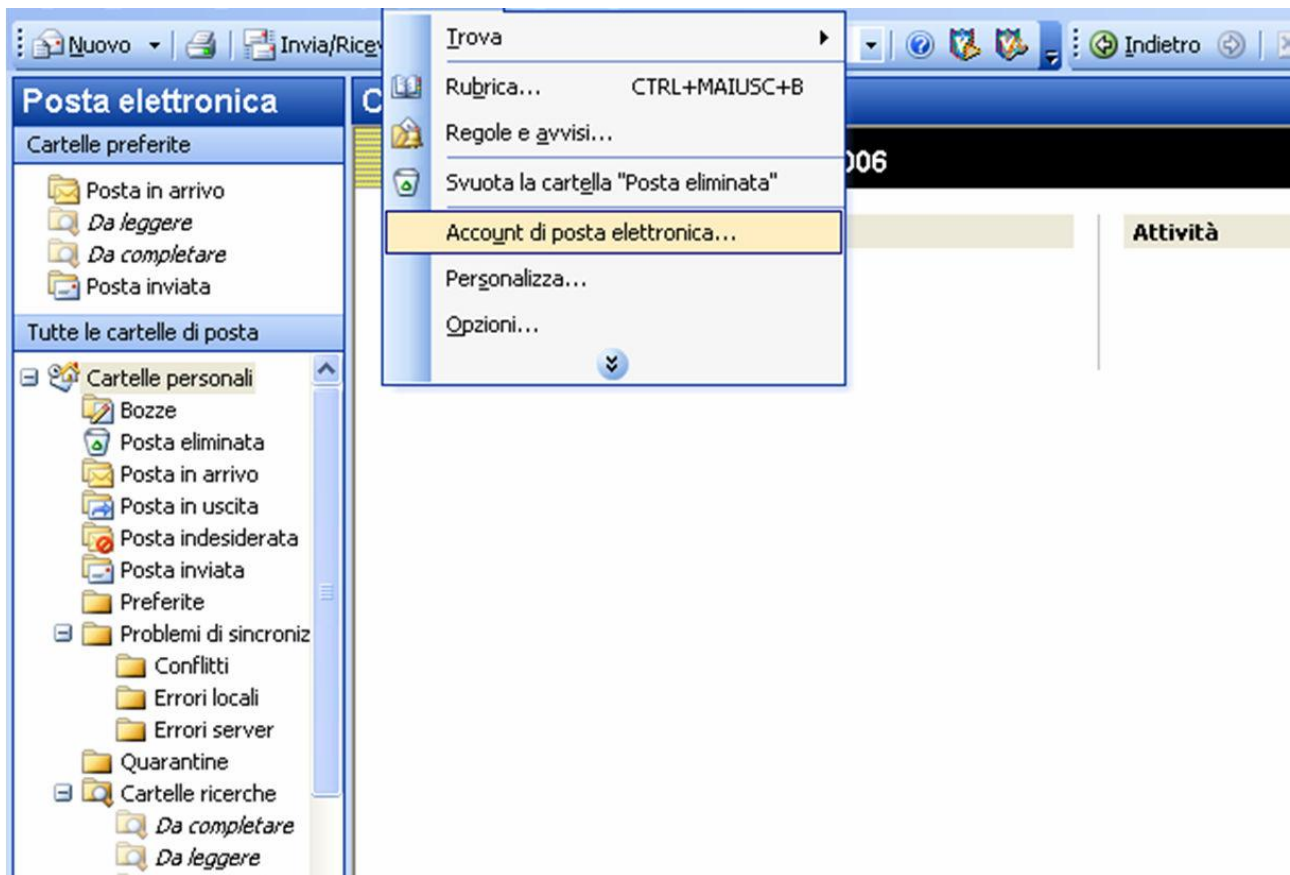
Nuovo | Invia/Ricev

Indietro

Posta elettronica

C

Cartelle preferite

Posta in arrivo
Da leggere
Da completare
Posta inviata

Tutte le cartelle di posta

Cartelle personali
Bozze
Posta eliminata
Posta in arrivo
Posta in uscita
Posta indesiderata
Posta inviata
Preferite
Problemi di sincroniz
Conflitti
Errori locali
Errori server
Quarantine
Cartelle ricerche
Da completare
Da leggere

Trova
Rubrica... CTRL+MAIUSC+B
Regole e avvisi...
Svuota la cartella "Posta eliminata"
Account di posta elettronica...
Personalizza...
Opzioni...

006

Attività